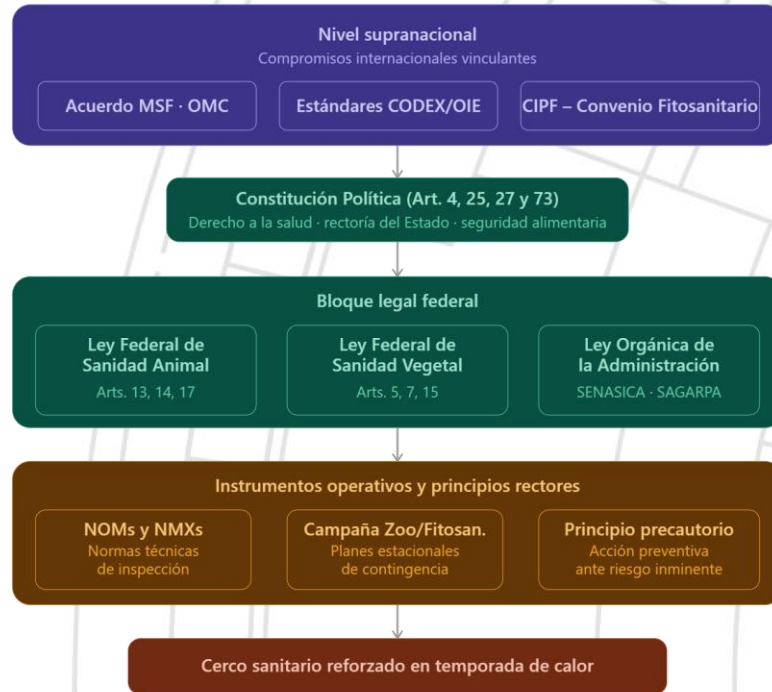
Nivel supranacional
Compromisos internacionales vinculantes

Acuerdo MSF · OMC

Estándares CODEX/OIE

CIPF – Convenio Fitosanitario

Constitución Política (Art. 4, 25, 27 y 73)
Derecho a la salud · rectoría del Estado · seguridad alimentaria

Bloque legal federal

Ley Federal de Sanidad Animal
Arts. 13, 14, 17

Ley Federal de Sanidad Vegetal
Arts. 5, 7, 15

Ley Orgánica de la Administración
SENASICA · SAGARPA

Instrumentos operativos y principios rectores

NOMs y NMXs
Normas técnicas de inspección

Campaña Zoo/Fitosan.
Planes estacionales de contingencia

Principio precautorio
Acción preventiva ante riesgo inminente

Cerco sanitario reforzado en temporada de calor